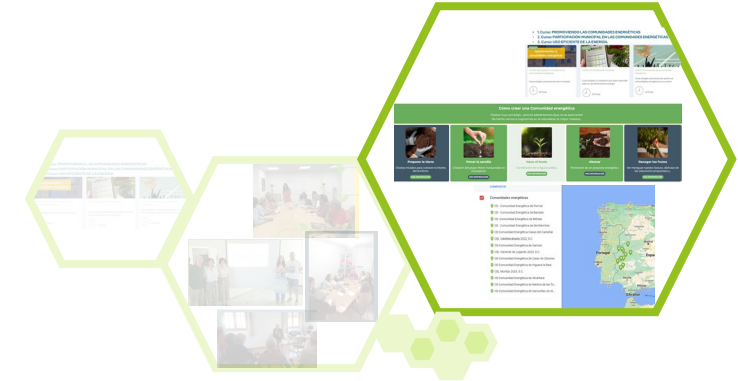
1. Curso: PROMOVIENDO LAS COMUNIDADES ENERGÉTICAS
2. Curso: PARTICIPACIÓN MUNICIPAL EN LAS COMUNIDADES ENERGÉTICAS
3. Curso: USO EFICIENTE DE LA ENERGÍA

Cómo crear una Comunidad energética

Preparar la tierra

Sembrar la semilla

Regar el brote

Abonar

Recoger los frutos

Comunidades energéticas

Portugal

España